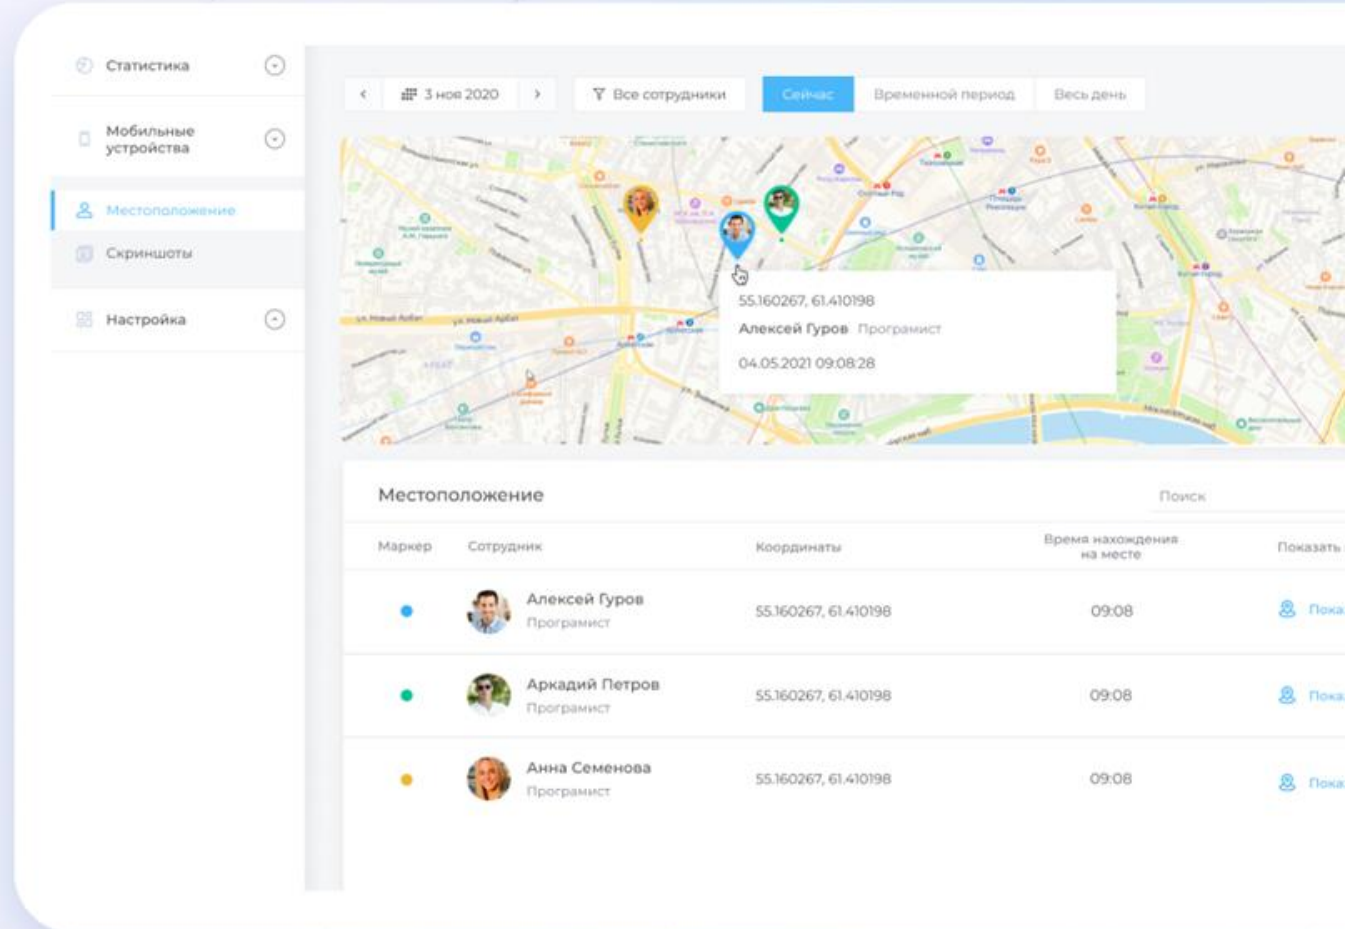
Статистика

Мобильные устройства

Местоположение

Скриншоты

Настройка

‹ 3 ноя 2020 › Все сотрудники Сейчас Временной период Весь день

55.160267, 61.410198
Алексей Гуров Програмист
04.05.2021 09:08:28

Местоположение

Поиск

| Маркер | Сотрудник | Координаты | Время нахождения на месте | Показать |
|---|---|---|---|---|
| | Алексей Гуров Програмист | 55.160267, 61.410198 | 09:08 | Пока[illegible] |
| | Аркадий Петров Програмист | 55.160267, 61.410198 | 09:08 | Пока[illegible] |
| | Анна Семенова Програмист | 55.160267, 61.410198 | 09:08 | Пока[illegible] |